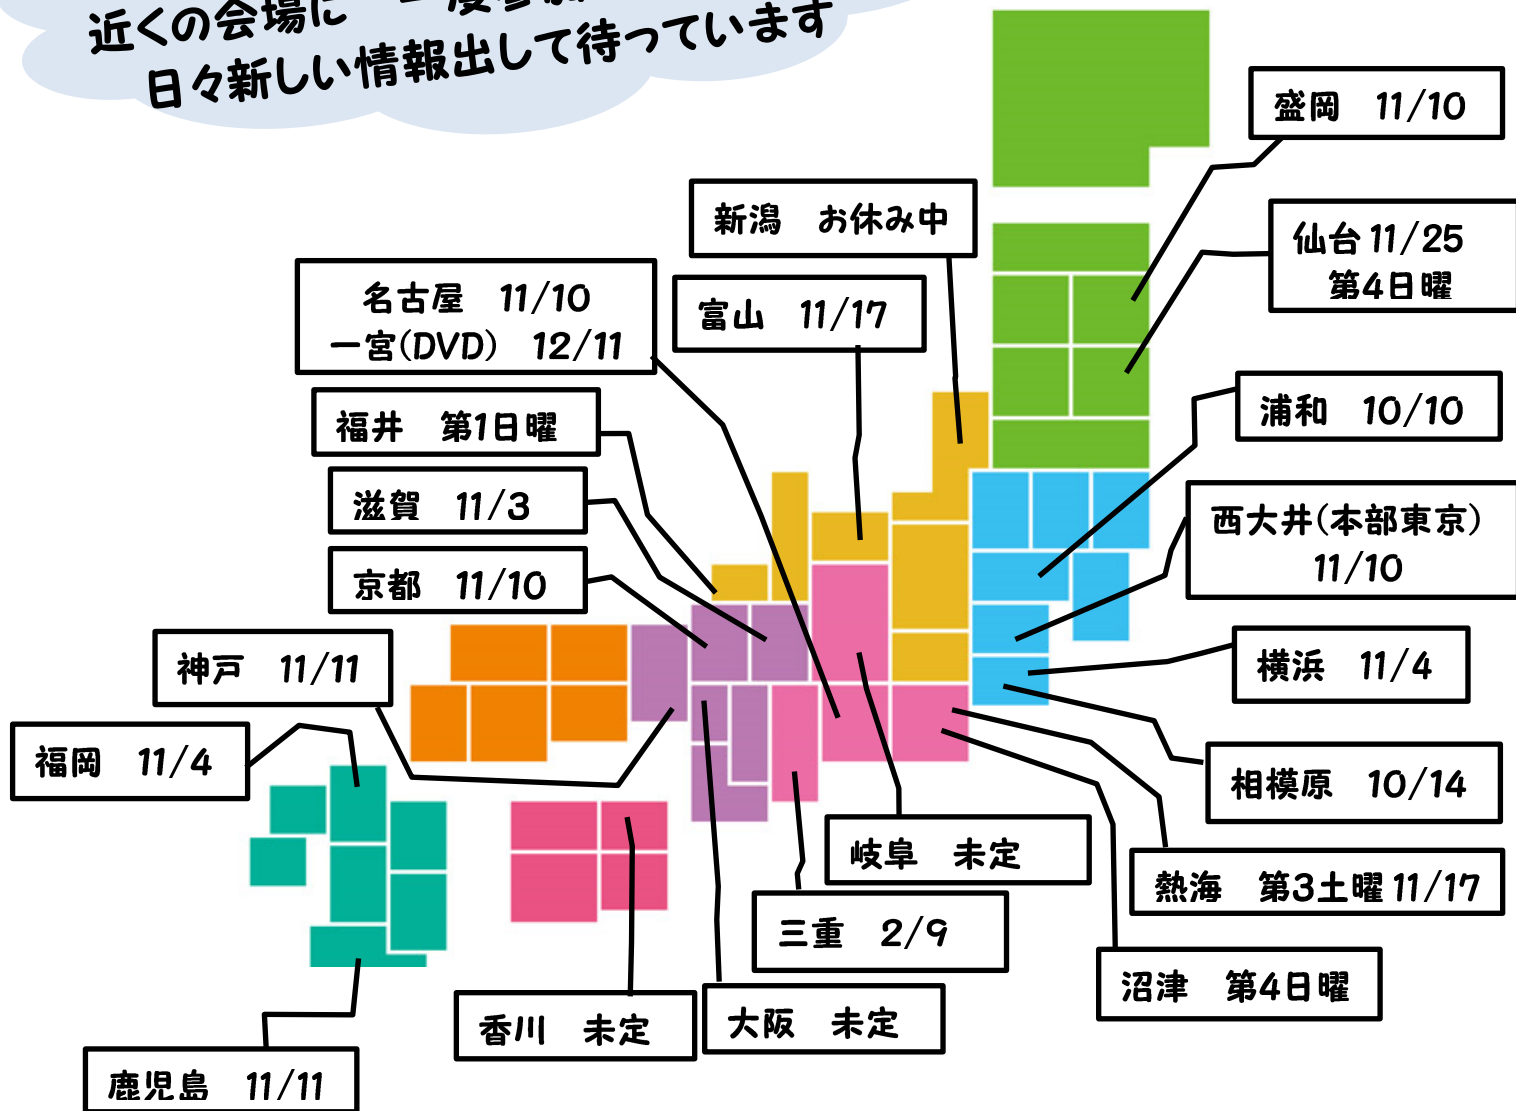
近くの会場に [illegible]
日々新しい情報出して待っています

盛岡　11/10

新潟　お休み中

仙台 11/25
第4日曜

名古屋　11/10
一宮(DVD)　12/11

富山　11/17

福井　第1日曜

浦和　10/10

滋賀　11/3

西大井(本部東京)
11/10

京都　11/10

神戸　11/11

横浜　11/4

福岡　11/4

相模原　10/14

岐阜　未定

熱海　第3土曜 11/17

三重　2/9

沼津　第4日曜

香川　未定

大阪　未定

鹿児島　11/11